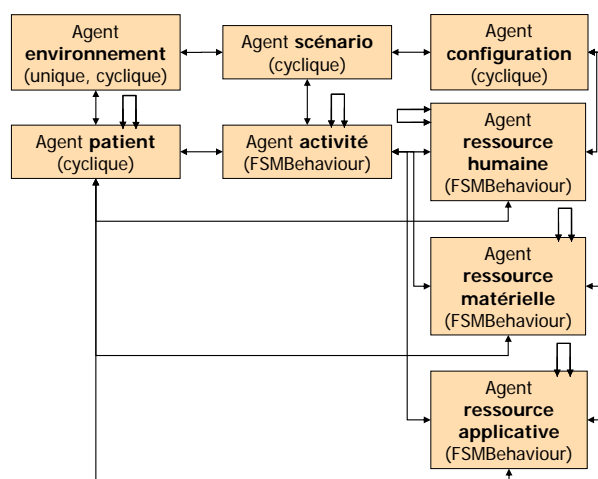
Agent environnement (unique, cyclique)

Agent scénario (cyclique)

Agent configuration (cyclique)

Agent patient (cyclique)

Agent activité (FSMBehaviour)

Agent ressource humaine (FSMBehaviour)

Agent ressource matérielle (FSMBehaviour)

Agent ressource applicative (FSMBehaviour)